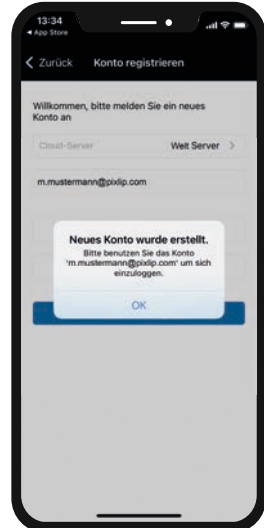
13:34
◂ App Store

< Zurück Konto registrieren

Willkommen, bitte melden Sie ein neues Konto an

Cloud-Server Welt Server >

m.mustermann@pixlip.com

Neues Konto wurde erstellt.

Bitte benutzen Sie das Konto "m.mustermann@pixlip.com" um sich einzuloggen.

OK